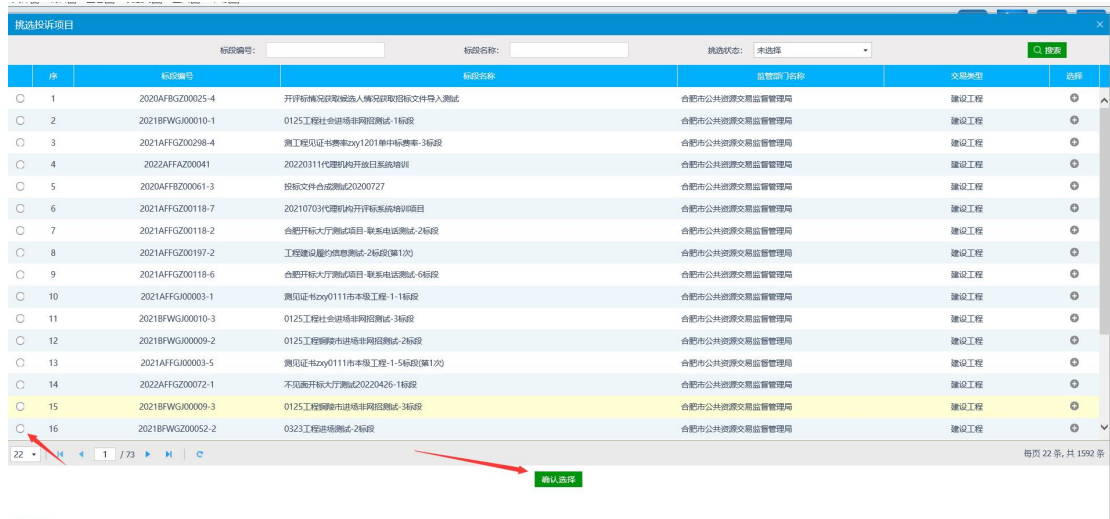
挑选投诉项目

标段编号: 标段名称: 挑选状态: 未选择 搜索

| | 序 | 标段编号 | 标段名称 | 监管部门名称 | 交易类型 | 选择 |
|---|---|---|---|---|---|---|
| | 1 | 2020AFBGZ00025-4 | 开评标情况获取候选人情况获取招标文件导入测试 | 合肥市公共资源交易监督管理局 | 建设工程 | |
| | 2 | 2021BFWGJ00010-1 | 0125工程社会进场非网招测试-1标段 | 合肥市公共资源交易监督管理局 | 建设工程 | |
| | 3 | 2021AFFGZ00298-4 | 测工程见证书费率zxy1201单中标费率-3标段 | 合肥市公共资源交易监督管理局 | 建设工程 | |
| | 4 | 2022AFFAZ00041 | 20220311代理机构开放日系统培训 | 合肥市公共资源交易监督管理局 | 建设工程 | |
| | 5 | 2020AFFBZ00061-3 | 投标文件合成测试20200727 | 合肥市公共资源交易监督管理局 | 建设工程 | |
| | 6 | 2021AFFGZ00118-7 | 20210703代理机构开评标系统培训项目 | 合肥市公共资源交易监督管理局 | 建设工程 | |
| | 7 | 2021AFFGZ00118-2 | 合肥开标大厅测试项目-联系电话测试-2标段 | 合肥市公共资源交易监督管理局 | 建设工程 | |
| | 8 | 2021AFFAZ00197-2 | 工程建设履约信息测试-2标段(第1次) | 合肥市公共资源交易监督管理局 | 建设工程 | |
| | 9 | 2021AFFGZ00118-6 | 合肥开标大厅测试项目-联系电话测试-6标段 | 合肥市公共资源交易监督管理局 | 建设工程 | |
| | 10 | 2021AFFGJ00003-1 | 测见证书zxy0111市本级工程-1-1标段 | 合肥市公共资源交易监督管理局 | 建设工程 | |
| | 11 | 2021BFWGJ00010-3 | 0125工程社会进场非网招测试-3标段 | 合肥市公共资源交易监督管理局 | 建设工程 | |
| | 12 | 2021BFWGJ00009-2 | 0125工程铜陵市进场非网招测试-2标段 | 合肥市公共资源交易监督管理局 | 建设工程 | |
| | 13 | 2021AFFGJ00003-5 | 测见证书zxy0111市本级工程-1-5标段(第1次) | 合肥市公共资源交易监督管理局 | 建设工程 | |
| | 14 | 2022AFFGZ00072-1 | 不见面开标大厅测试20220426-1标段 | 合肥市公共资源交易监督管理局 | 建设工程 | |
| | 15 | 2021BFWGJ00009-3 | 0125工程铜陵市进场非网招测试-3标段 | 合肥市公共资源交易监督管理局 | 建设工程 | |
| | 16 | 2021BFWGZ00052-2 | 0323工程进场测试-2标段 | 合肥市公共资源交易监督管理局 | 建设工程 | |

22 1 / 73 每页 22 条, 共 1592 条

确认选择